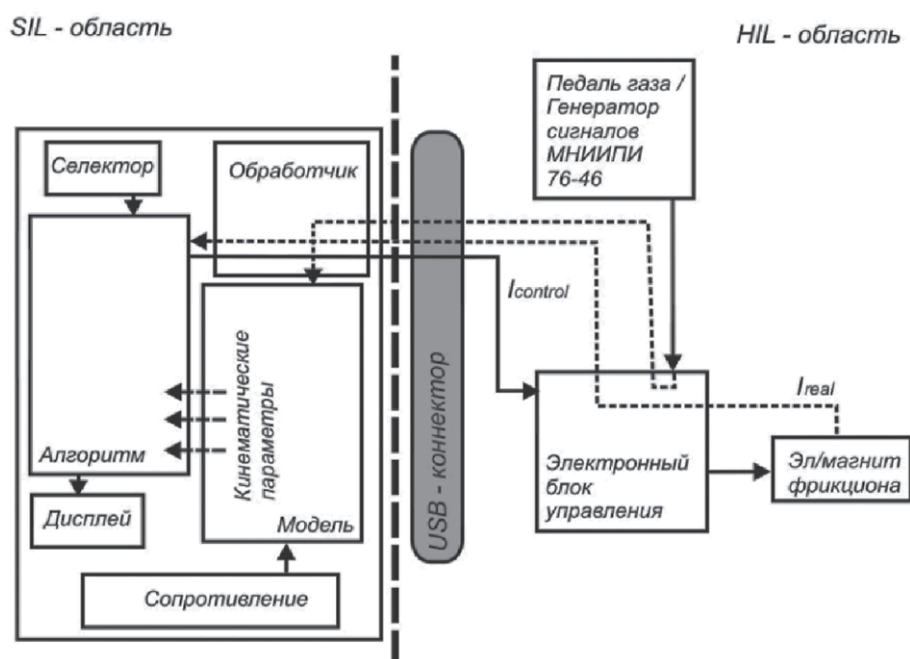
SIL - область

HIL - область

Педаль газа / Генератор сигналов МНИИПИ 76-46

Селектор

Обработчик

$I_{control}$

Кинематические параметры

USB - коннектор

$I_{real}$

Алгоритм

Электронный блок управления

Эл/магнит фрикциона

Дисплей

Модель

Сопротивление